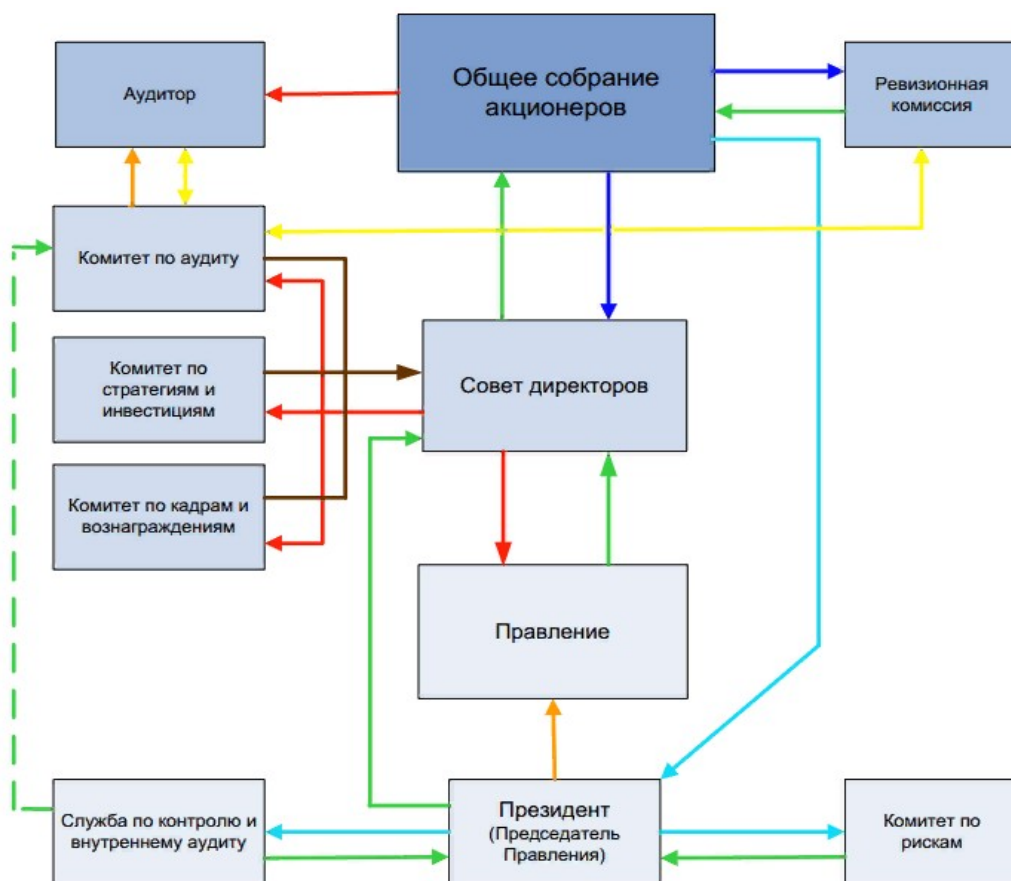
Аудитор

Общее собрание акционеров

Ревизионная комиссия

Комитет по аудиту

Комитет по стратегиям и инвестициям

Совет директоров

Комитет по кадрам и вознаграждениям

Правление

Служба по контролю и внутреннему аудиту

Президент (Председатель Правления)

Комитет по рискам